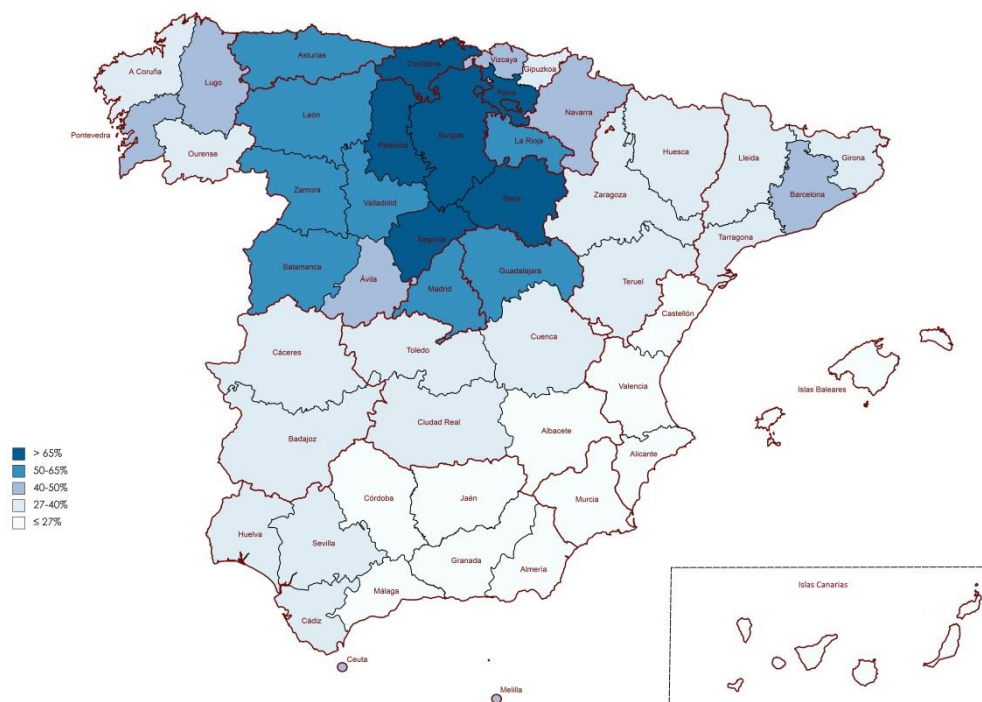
A Coruña
Lugo
Asturias
Cantabria
Vizcaya
Gipuzkoa
Álava
Navarra
Pontevedra
Ourense
León
Palencia
Burgos
La Rioja
Huesca
Lleida
Girona
Barcelona
Zamora
Valladolid
Soria
Zaragoza
Tarragona
Segovia
Salamanca
Ávila
Madrid
Guadalajara
Teruel
Castellón
Cáceres
Toledo
Cuenca
Valencia
Islas Baleares
Badajoz
Ciudad Real
Albacete
Alicante
Córdoba
Jaén
Murcia
Huelva
Sevilla
Granada
Almería
Málaga
Cádiz
Ceuta
Melilla
Islas Canarias

> 65%
50-65%
40-50%
27-40%
≤ 27%